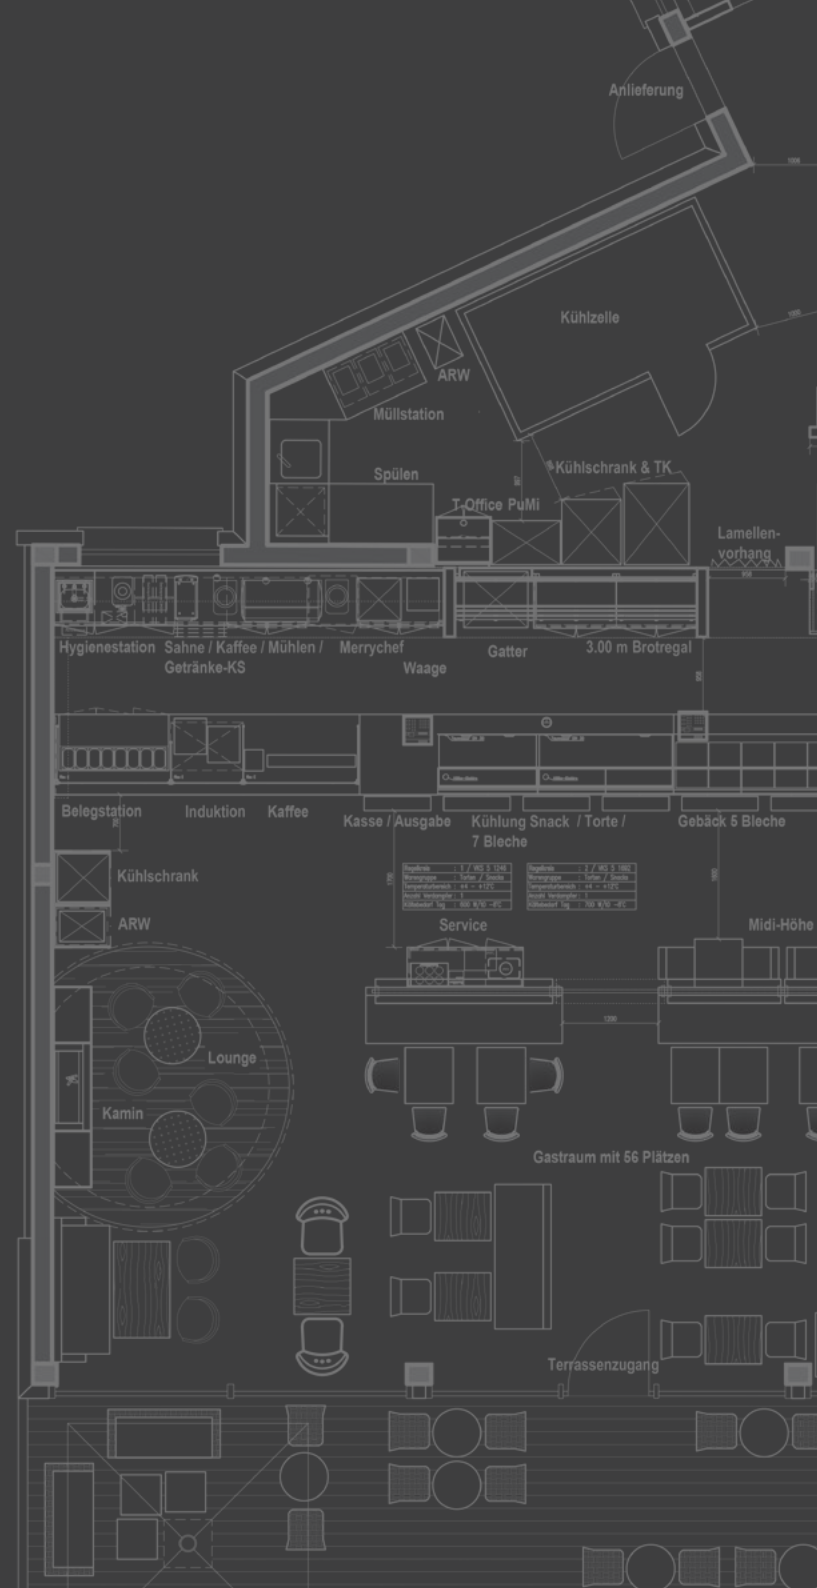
Anlieferung

Kühlzelle

ARW

Müllstation

Spülen

Kühlschrank & TK

T-Office PuMi

Lamellenvorhang

Hygienestation Sahne / Kaffee / Mühlen / Getränke-KS

Merrychef

Waage

Gatter

3.00 m Brotregal

Belegstation

Induktion

Kaffee

Kasse / Ausgabe

Kühlung Snack / Torte / 7 Bleche

Gebäck 5 Bleche

Kühlschrank

ARW

Service

Midi-Höhe

Lounge

Kamin

Gastraum mit 56 Plätzen

Terrassenzugang